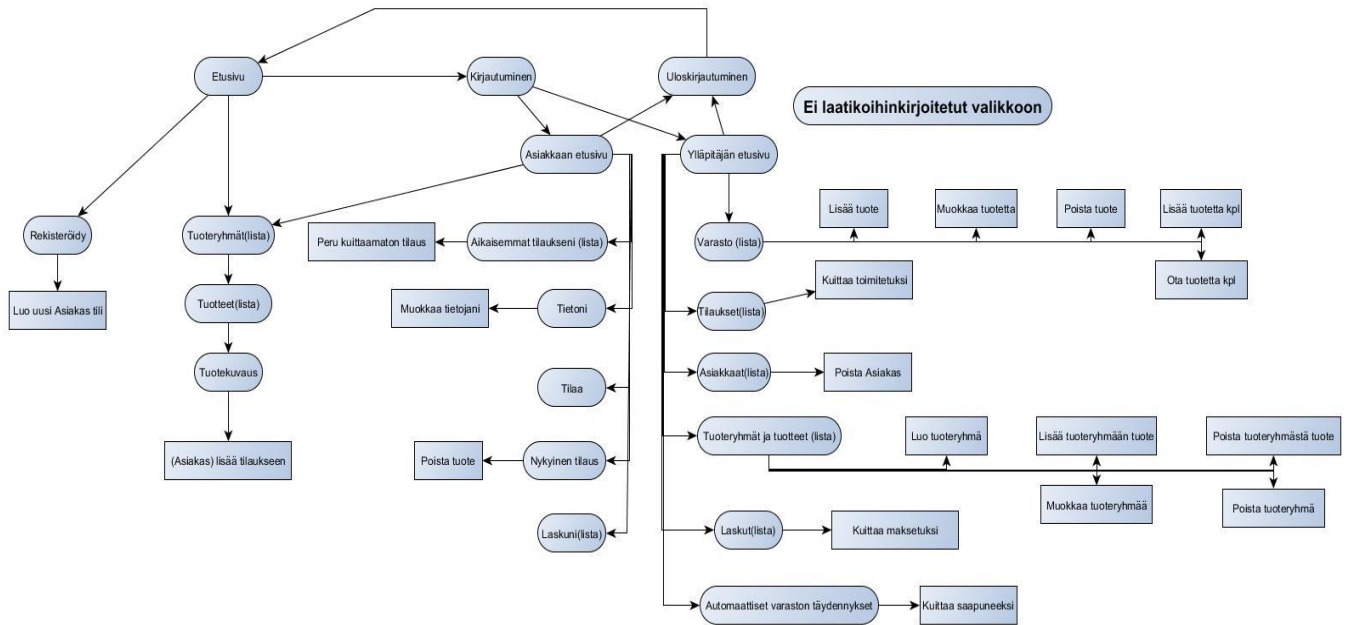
Etusivu

Kirjautuminen

Uloskirjautuminen

Ei laatikoihinkirjoitetut valikkoon

Asiakkaan etusivu

Ylläpitäjän etusivu

Rekisteröidy

Tuoteryhmät(lista)

Peru kuittaamaton tilaus

Aikaisemmat tilaukseni (lista)

Varasto (lista)

Lisää tuote

Muokkaa tuotetta

Poista tuote

Lisää tuotetta kpl

Ota tuotetta kpl

Luo uusi Asiakas tili

Tuotteet(lista)

Muokkaa tietojani

Tietoni

Tilaukset(lista)

Kuittaa toimitetuksi

Tuotekuvaus

Tilaa

Asiakkaat(lista)

Poista Asiakas

Tuoteryhmät ja tuotteet (lista)

Luo tuoteryhmä

Lisää tuoteryhmään tuote

Poista tuoteryhmästä tuote

(Asiakas) lisää tilaukseen

Poista tuote

Nykyinen tilaus

Muokkaa tuoteryhmää

Poista tuoteryhmä

Laskuni(lista)

Laskut(lista)

Kuittaa maksetuksi

Automaattiset varaston täydennykset

Kuittaa saapuneeksi